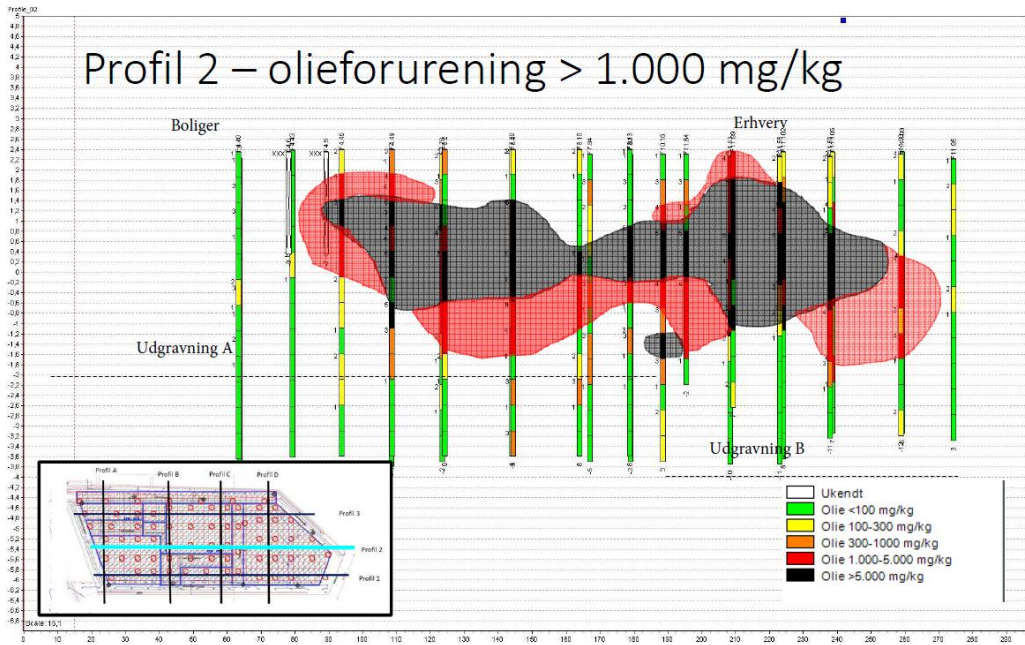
Profile_02

Profil 2 – olieforurening > 1.000 mg/kg

Boliger

Erhverv

Udgravning A

Udgravning B

Profil A
Profil B
Profil C
Profil D
Profil 3
Profil 2
Profil 1

Ukendt
Olie <100 mg/kg
Olie 100-300 mg/kg
Olie 300-1000 mg/kg
Olie 1.000-5.000 mg/kg
Olie >5.000 mg/kg

5
4.8
4.6
4.4
4.2
4
3.8
3.6
3.4
3.2
3
2.8
2.6
2.4
2.2
2
1.8
1.6
1.4
1.2
1
0.8
0.6
0.4
0.2
0
-0.2
-0.4
-0.6
-0.8
-1
-1.2
-1.4
-1.6
-1.8
-2
-2.2
-2.4
-2.6
-2.8
-3
-3.2
-3.4
-3.6
-3.8
-4
-4.2
-4.4
-4.6
-4.8
-5
-5.2
-5.4
-5.6
-5.8
-6
-6.2
-6.4
-6.6

Skala: 15,1

0 10 20 30 40 50 60 70 80 90 100 110 120 130 140 150 160 170 180 190 200 210 220 230 240 250 260 270 280 290